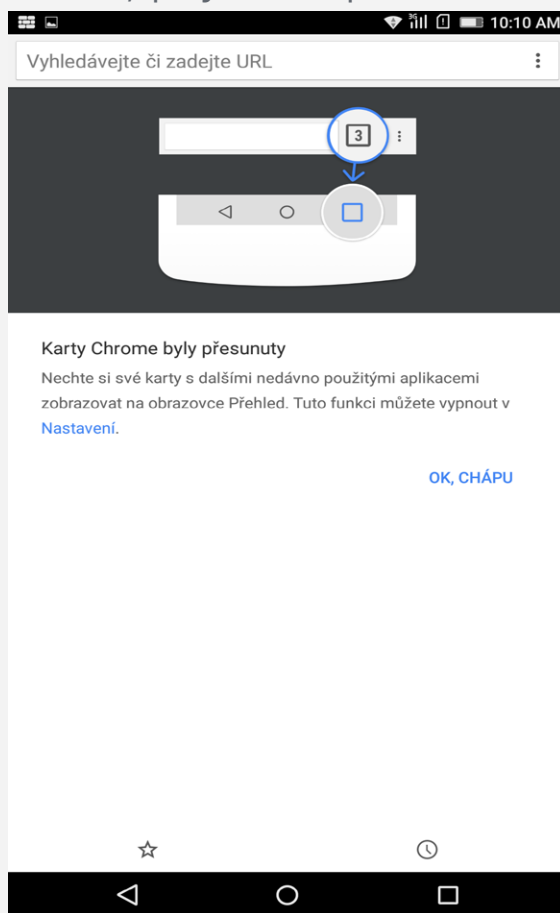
10:10 AM

Vyhledávejte či zadejte URL

3

Karty Chrome byly přesunuty

Nechte si své karty s dalšími nedávno použitými aplikacemi zobrazovat na obrazovce Přehled. Tuto funkci můžete vypnout v Nastavení.

OK, CHÁPU